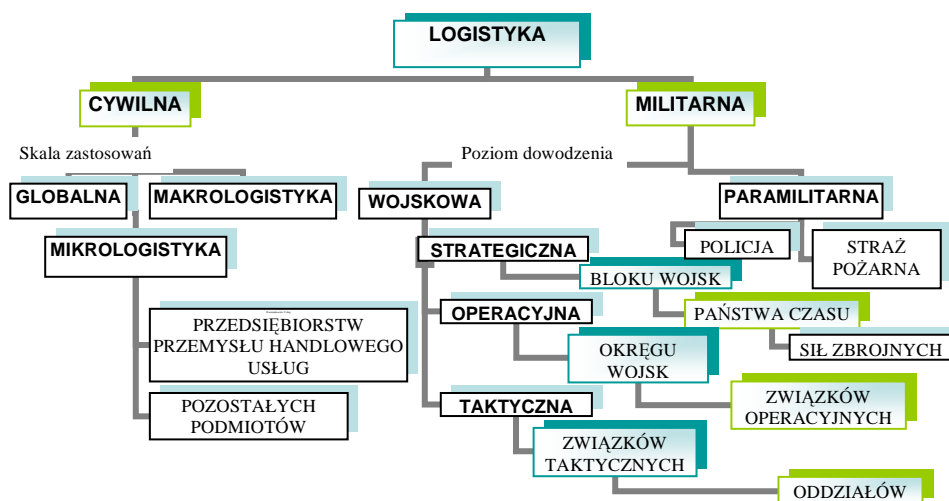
LOGISTYKA

CYWILNA

MILITARNA

Skala zastosowań

GLOBALNA

MAKROLOGISTYKA

MIKROLOGISTYKA

PRZEDSIĘBIORSTW PRZEMYSŁU HANDLOWEGO USŁUG

POZOSTAŁYCH PODMIOTÓW

Poziom dowodzenia

WOJSKOWA

STRATEGICZNA

BLOKU WOJSK

PAŃSTWA CZASU

SIŁ ZBROJNYCH

OPERACYJNA

OKRĘGU WOJSK

ZWIĄZKÓW OPERACYJNYCH

TAKTYCZNA

ZWIĄZKÓW TAKTYCZNYCH

ODDZIAŁÓW

PARAMILITARNA

POLICJA

STRAŻ POŻARNA